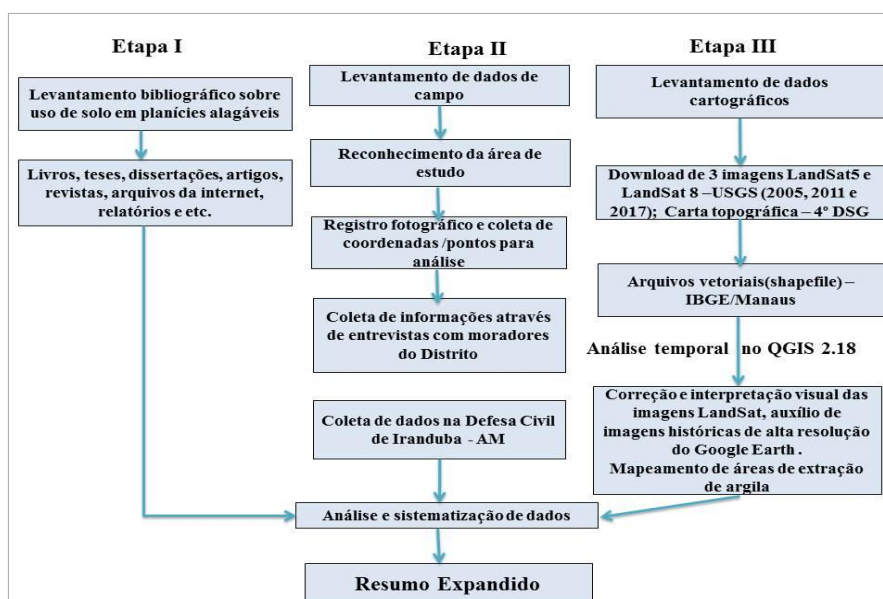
Etapa I

Levantamento bibliográfico sobre uso de solo em planícies alagáveis

Livros, teses, dissertações, artigos, revistas, arquivos da internet, relatórios e etc.

Etapa II

Levantamento de dados de campo

Reconhecimento da área de estudo

Registro fotográfico e coleta de coordenadas /pontos para análise

Coleta de informações através de entrevistas com moradores do Distrito

Coleta de dados na Defesa Civil de Iranduba - AM

Etapa III

Levantamento de dados cartográficos

Download de 3 imagens LandSat5 e LandSat 8 –USGS (2005, 2011 e 2017); Carta topográfica – 4º DSG

Arquivos vetoriais(shapefile) – IBGE/Manaus

Análise temporal no QGIS 2.18

Correção e interpretação visual das imagens LandSat, auxílio de imagens históricas de alta resolução do Google Earth . Mapeamento de áreas de extração de argila

Análise e sistematização de dados

Resumo Expandido